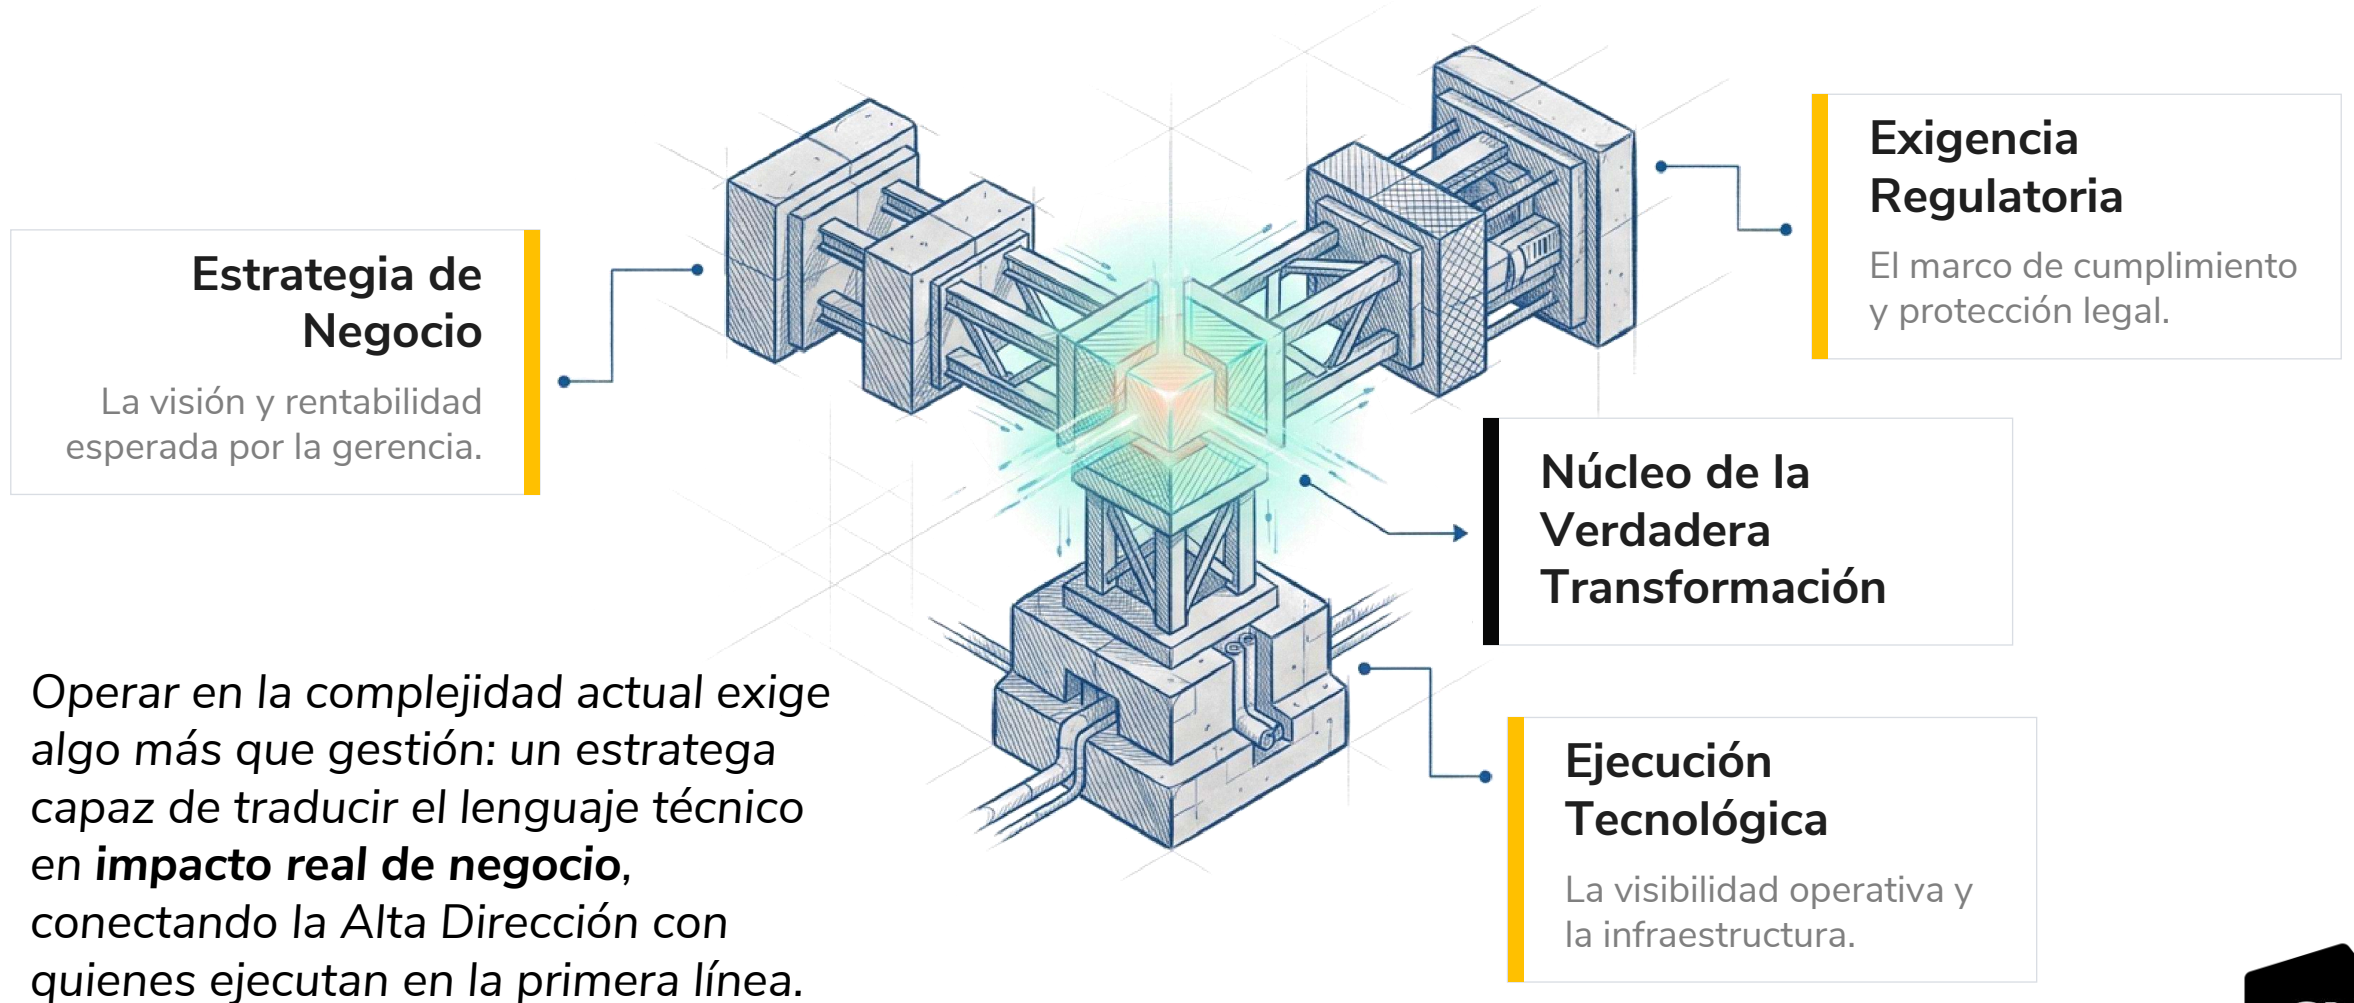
Estrategia de Negocio

La visión y rentabilidad esperada por la gerencia.

Exigencia Regulatoria

El marco de cumplimiento y protección legal.

Núcleo de la Verdadera Transformación

Ejecución Tecnológica

La visibilidad operativa y la infraestructura.

*Operar en la complejidad actual exige algo más que gestión: un estratega capaz de traducir el lenguaje técnico en **impacto real de negocio**, conectando la Alta Dirección con quienes ejecutan en la primera línea.*